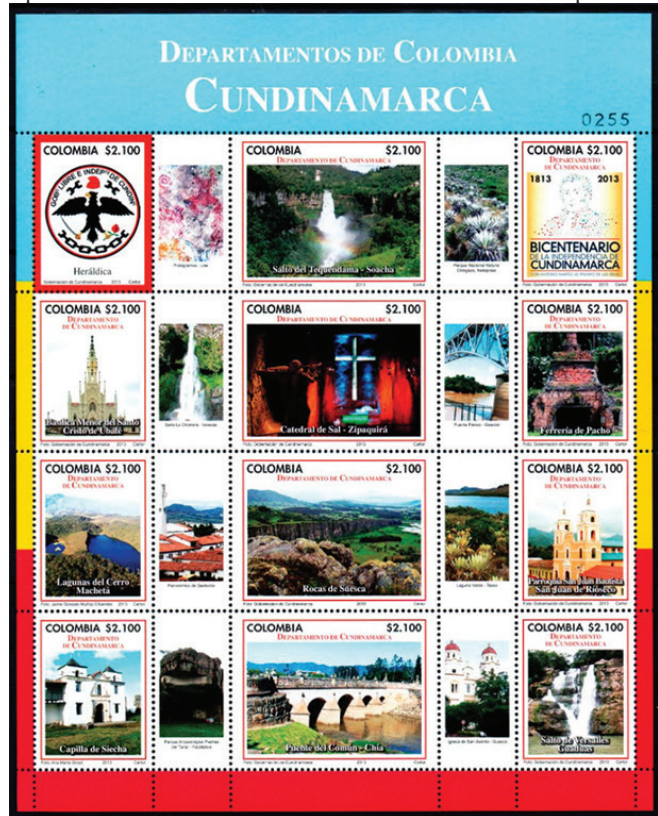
DEPARTAMENTOS DE COLOMBIA
CUNDINAMARCA

0255

COLOMBIA $2.100
ESTADO LIBRE E INDEPENDIENTE DE CUNDINAMARCA
Heráldica
Gobernación de Cundinamarca 2013 Cartor

Fotograma - Lote

COLOMBIA $2.100
DEPARTAMENTO DE CUNDINAMARCA
Salto del Tequendama - Soacha
Foto: Gobernación de Cundinamarca 2013 Cartor

Parque Nacional Natural Chingaza, frailejones

COLOMBIA $2.100
DEPARTAMENTO DE CUNDINAMARCA
1813 2013
BICENTENARIO
DE LA INDEPENDENCIA DE
CUNDINAMARCA
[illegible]
Foto: Gobernación de Cundinamarca 2013 Cartor

COLOMBIA $2.100
DEPARTAMENTO DE CUNDINAMARCA
Basílica Menor del Santo Cristo de Ubaté
Foto: Gobernación de Cundinamarca 2013 Cartor

Salto La Chorrera - Choachí

COLOMBIA $2.100
DEPARTAMENTO DE CUNDINAMARCA
Catedral de Sal - Zipaquirá
Foto: Gobernación de Cundinamarca 2013 Cartor

Puente Portillo - Girardot

COLOMBIA $2.100
DEPARTAMENTO DE CUNDINAMARCA
Ferrería de Pacho
Foto: Gobernación de Cundinamarca 2013 Cartor

COLOMBIA $2.100
DEPARTAMENTO DE CUNDINAMARCA
Lagunas del Cerro Machetá
Foto: Jaime Gonzalo Muñoz Cifuentes 2013 Cartor

Panorámica de Zipacón

COLOMBIA $2.100
DEPARTAMENTO DE CUNDINAMARCA
Rocas de Suesca
Foto: Gobernación de Cundinamarca 2013 Cartor

Laguna Neusa - Tausa

COLOMBIA $2.100
DEPARTAMENTO DE CUNDINAMARCA
Parroquia San Juan Bautista
San Juan de Rioseco
Foto: Gobernación de Cundinamarca 2013 Cartor

COLOMBIA $2.100
DEPARTAMENTO DE CUNDINAMARCA
Capilla de Siecha
Foto: Ana María Borja 2013 Cartor

Parque Arqueológico Piedras del Tunjo - Facatativá

COLOMBIA $2.100
DEPARTAMENTO DE CUNDINAMARCA
Puente del Común - Chía
Foto: Gobernación de Cundinamarca 2013 Cartor

Iglesia de San Jacinto - Guasca

COLOMBIA $2.100
DEPARTAMENTO DE CUNDINAMARCA
Salto de Versalles Guaduas
Foto: Gobernación de Cundinamarca 2013 Cartor